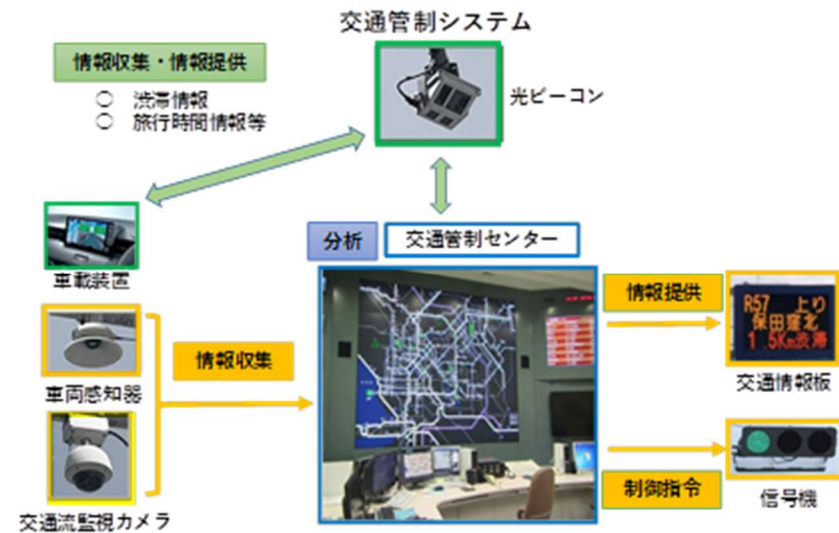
交通管制システム

情報収集・情報提供
○ 渋滞情報
○ 旅行時間情報等

光ビーコン

車載装置

分析　交通管制センター

車両感知器

情報収集

交通流監視カメラ

情報提供

R57 上り
保田窪北
1.5Km渋滞

交通情報板

制御指令

信号機